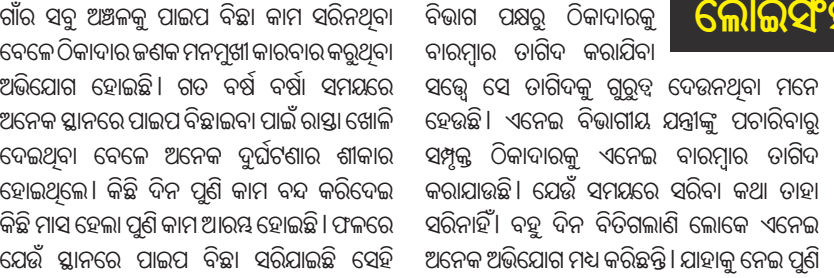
ଗାଁର ସବୁ ଅଞ୍ଚଳକୁ ପାଇପ ବିଛା କାମ ସରିନଥିବା ବେଳେ ଠିକାଦାର ଜଣକ ମନମୁଖୀ କାରବାର କରୁଥିବା ଅଭିଯୋଗ ହୋଇଛି । ଗତ ବର୍ଷ ବର୍ଷା ସମୟରେ ଅନେକ ସ୍ଥାନରେ ପାଇପ ବିଛାଇବା ପାଇଁ ରାସ୍ତା ଖୋଳି ଦେଇଥିବା ବେଳେ ଅନେକ ଦୁର୍ଘଟଣାର ଶୀକାର ହୋଇଥିଲେ । କିଛି ଦିନ ପୁଣି କାମ ବନ୍ଦ କରିଦେଇ କିଛି ମାସ ହେଲା ପୁଣି କାମ ଆରମ୍ଭ ହୋଇଛି । ଫଳରେ ଯେଉଁ ସ୍ଥାନରେ ପାଇପ ବିଛା ସରିଯାଇଛି ସେହି

ବିଭାଗ ପକ୍ଷରୁ ଠିକାଦାରକୁ ବାରମ୍ବାର ତାଗିଦ କରାଯିବା

ଲୋଇସିଂ

ସତ୍ତ୍ୱେ ସେ ତାଗିଦକୁ ଗୁରୁତ୍ୱ ଦେଉନଥିବା ମନେ ହେଉଛି । ଏନେଇ ବିଭାଗୀୟ ଯନ୍ତ୍ରୀଙ୍କୁ ପଚାରିବାରୁ ସମ୍ପୃକ୍ତ ଠିକାଦାରକୁ ଏନେଇ ବାରମ୍ବାର ତାଗିଦ କରାଯାଉଛି । ଯେଉଁ ସମୟରେ ସରିବା କଥା ତାହା ସରିନାହିଁ । ବହୁ ଦିନ ବିତିଗଲାଣି ଲୋକେ ଏନେଇ ଅନେକ ଅଭିଯୋଗ ମଧ୍ୟ କରିଛନ୍ତି । ଯାହାକୁ ନେଇ ପୁଣି